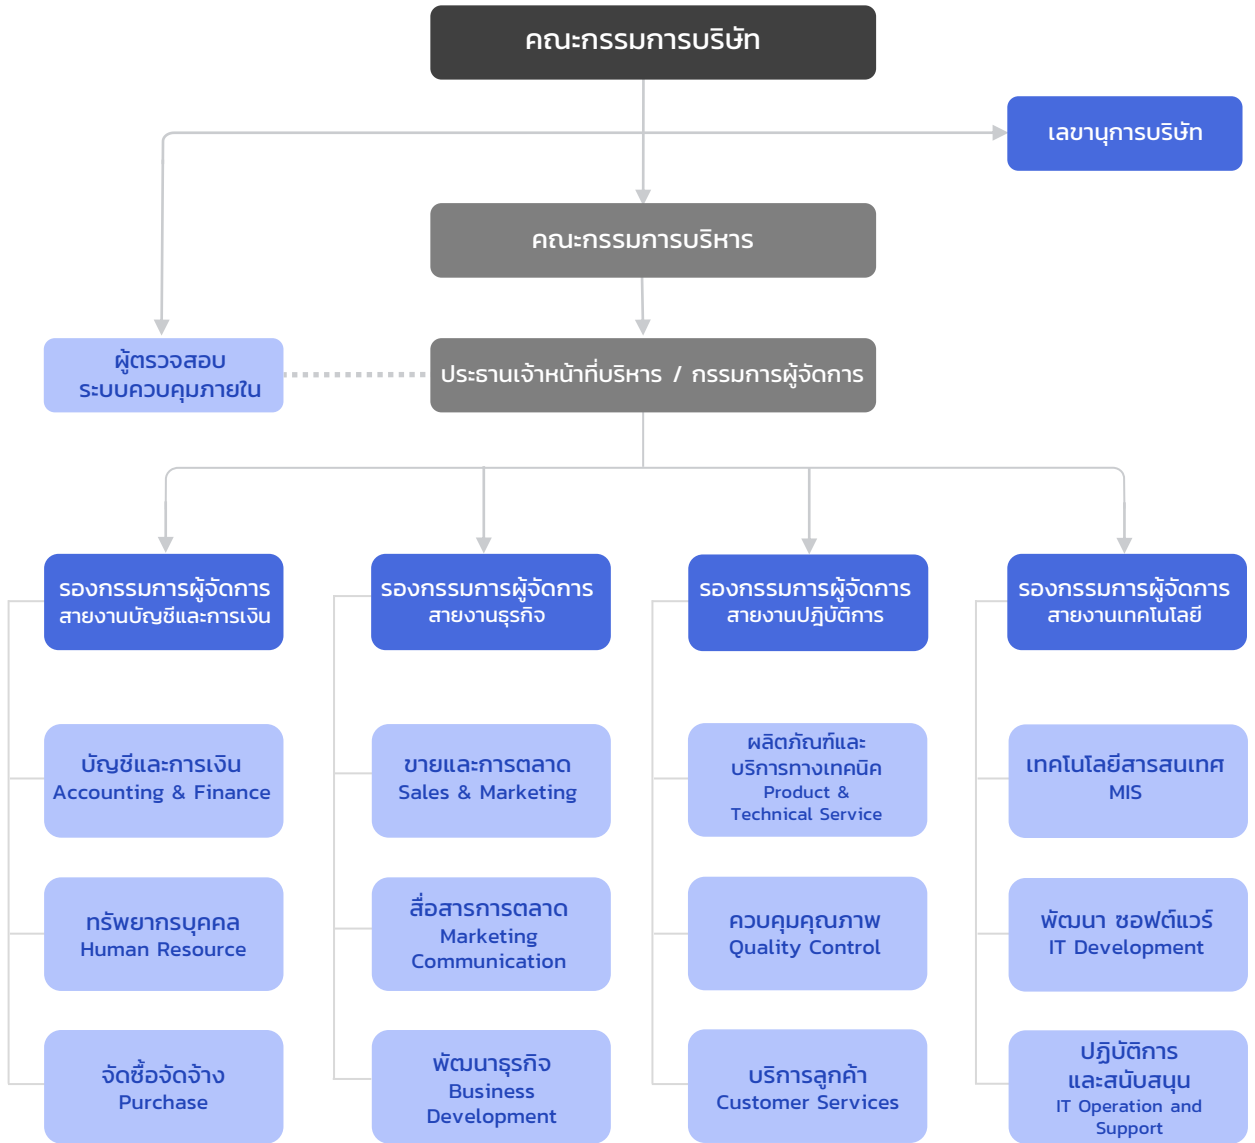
คณะกรรมการบริษัท

เลขานุการบริษัท

คณะกรรมการบริหาร

ผู้ตรวจสอบ
ระบบควบคุมภายใน

ประธานเจ้าหน้าที่บริหาร / กรรมการผู้จัดการ

รองกรรมการผู้จัดการ
สายงานบัญชีและการเงิน

บัญชีและการเงิน
Accounting & Finance

ทรัพยากรบุคคล
Human Resource

จัดซื้อจัดจ้าง
Purchase

รองกรรมการผู้จัดการ
สายงานธุรกิจ

ขายและการตลาด
Sales & Marketing

สื่อสารการตลาด
Marketing
Communication

พัฒนาธุรกิจ
Business
Development

รองกรรมการผู้จัดการ
สายงานปฏิบัติการ

ผลิตภัณฑ์และ
บริการทางเทคนิค
Product &
Technical Service

ควบคุมคุณภาพ
Quality Control

บริการลูกค้า
Customer Services

รองกรรมการผู้จัดการ
สายงานเทคโนโลยี

เทคโนโลยีสารสนเทศ
MIS

พัฒนา ซอฟต์แวร์
IT Development

ปฏิบัติการ
และสนับสนุน
IT Operation and
Support